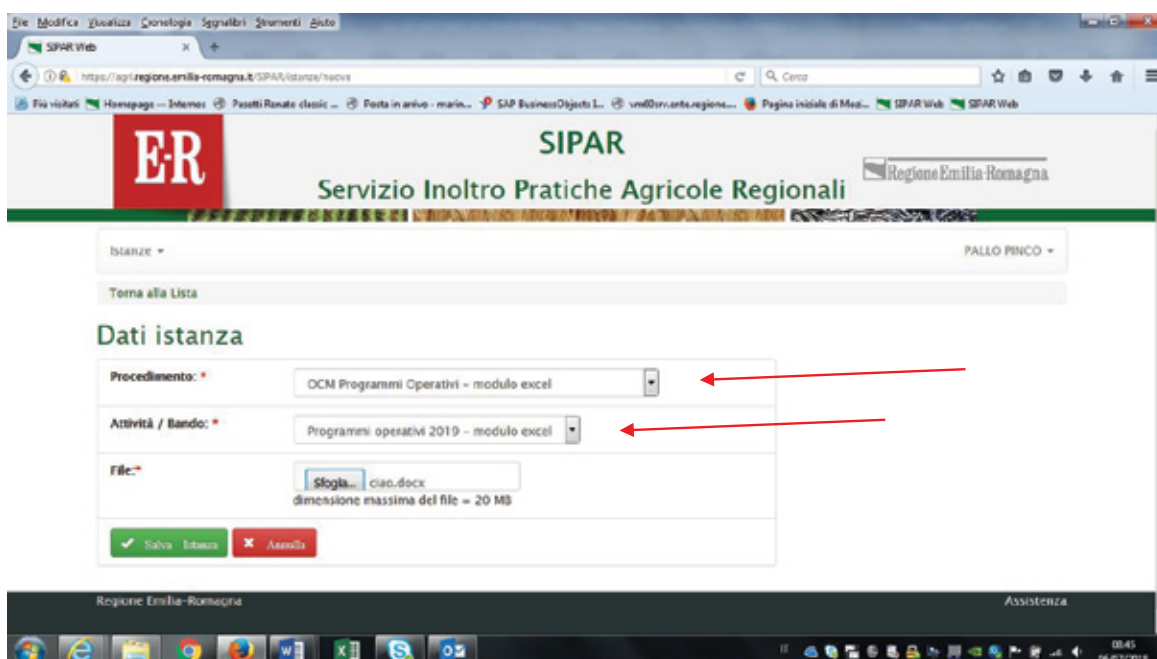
File Modifica Visualizza Cronologia Segnalibri Strumenti Aiuto

SIPAR Web

https://agri.regione.emilia-romagna.it/SIPAR/istanze/nuova

Cerca

Più visitati Homepage — Internos Pesetti Renato classic ... Posta in arrivo - marin... SAP BusinessObjects I... vmi03srv.ente.regione... Pagina iniziale di Mozi... SIPAR Web SIPAR Web

E·R

SIPAR

Servizio Inoltro Pratiche Agricole Regionali

Regione Emilia-Romagna

Istanze ▾

PALLO PINCO ▾

Torna alla Lista

Dati istanza

Procedimento: *

OCM Programmi Operativi – modulo excel

Attività / Bando: *

Programmi operativi 2019 – modulo excel

File:*

Sfoglia... ciao.docx

dimensione massima del file = 20 MB

Salva Istanza

Annulla

Regione Emilia-Romagna

Assistenza

IT

08:45